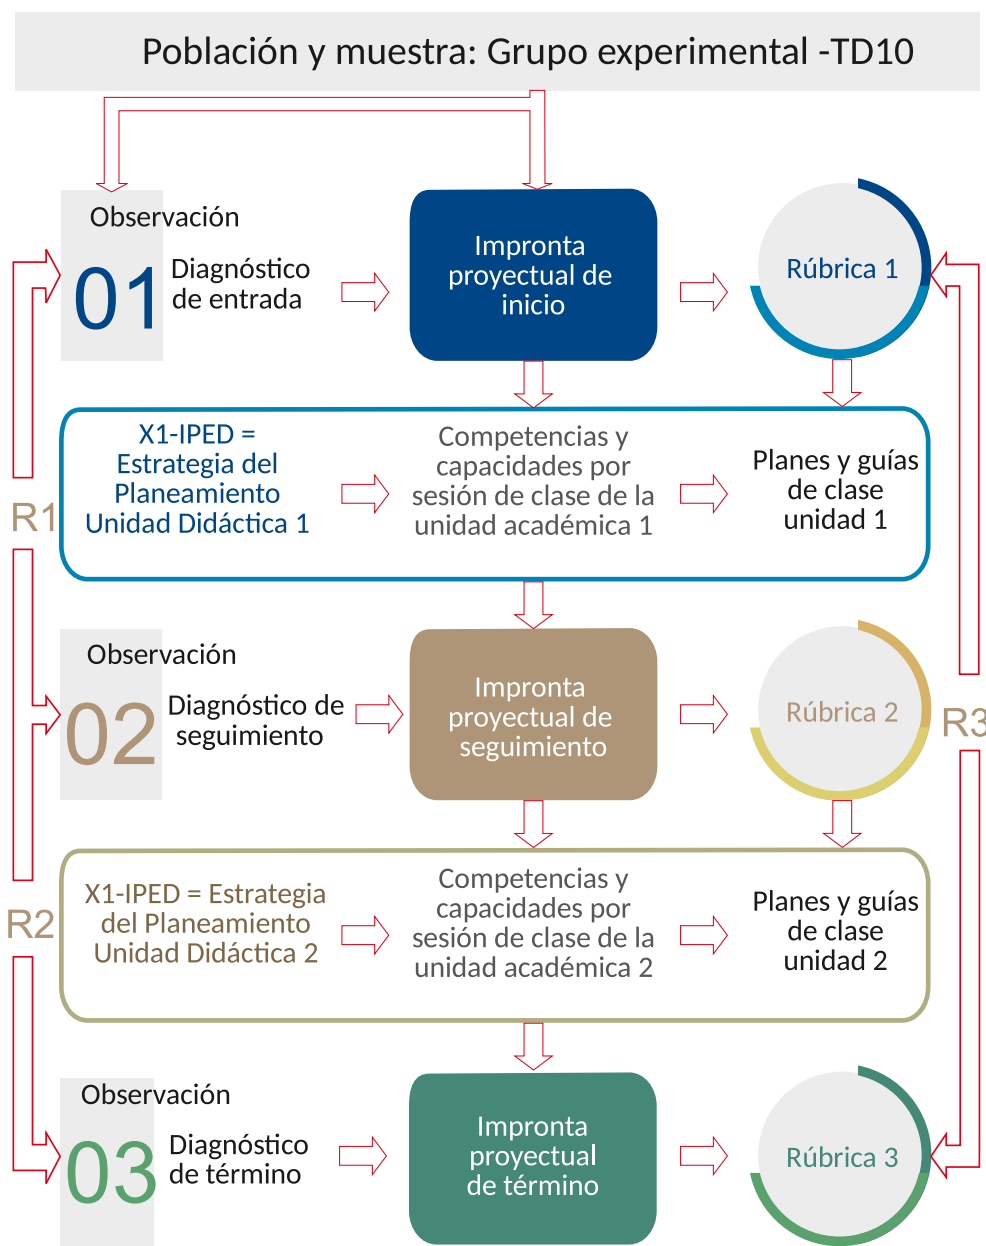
Población y muestra: Grupo experimental -TD10

Observación

01

Diagnóstico de entrada

Impronta proyectual de inicio

Rúbrica 1

X1-IPED = Estrategia del Planeamiento Unidad Didáctica 1

Competencias y capacidades por sesión de clase de la unidad académica 1

Planes y guías de clase unidad 1

R1

Observación

02

Diagnóstico de seguimiento

Impronta proyectual de seguimiento

Rúbrica 2

R3

X1-IPED = Estrategia del Planeamiento Unidad Didáctica 2

Competencias y capacidades por sesión de clase de la unidad académica 2

Planes y guías de clase unidad 2

R2

Observación

03

Diagnóstico de término

Impronta proyectual de término

Rúbrica 3